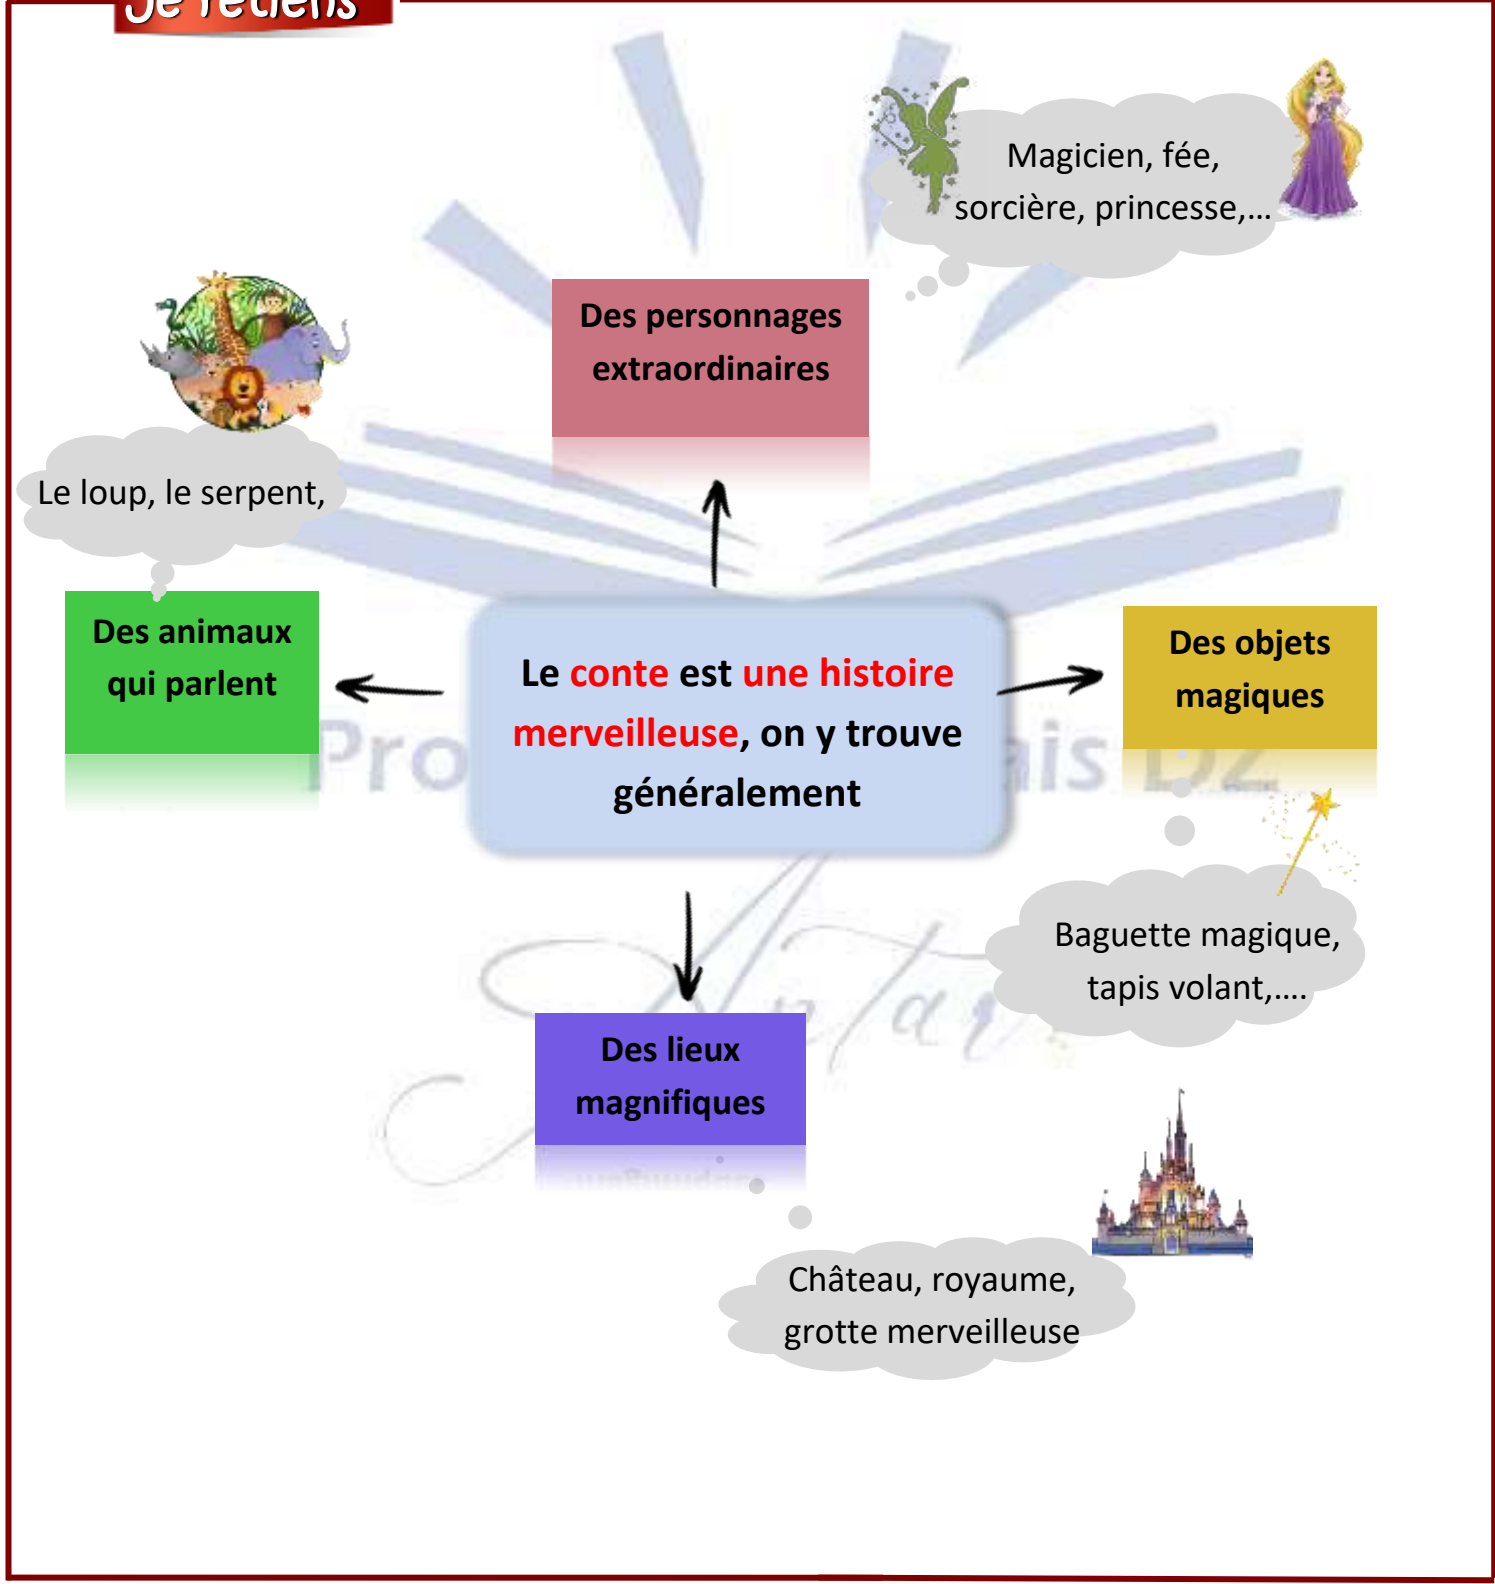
Je retiens

Magicien, fée, sorcière, princesse,…

Des personnages extraordinaires

Le loup, le serpent,

Des animaux qui parlent

Le conte est une histoire merveilleuse, on y trouve généralement

Des objets magiques

Baguette magique, tapis volant,….

Des lieux magnifiques

Château, royaume, grotte merveilleuse